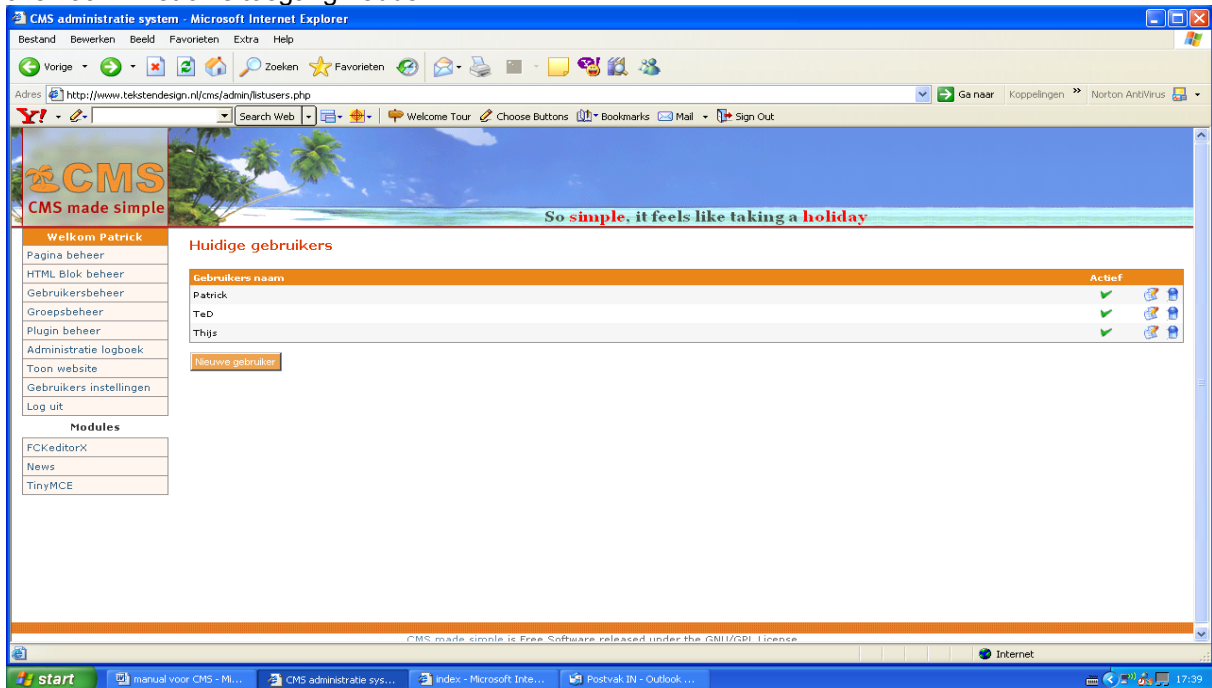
CMS administratie system - Microsoft Internet Explorer

Bestand Bewerken Beeld Favorieten Extra Help

Vorige Zoeken Favorieten

Adres http://www.tekstendesign.nl/cms/admin/listusers.php Ga naar Koppelingen Norton AntiVirus

Search Web Welcome Tour Choose Buttons Bookmarks Mail Sign Out

CMS
CMS made simple

So simple, it feels like taking a holiday

Welkom Patrick
Pagina beheer
HTML Blok beheer
Gebruikersbeheer
Groepsbeheer
Plugin beheer
Administratie logboek
Toon website
Gebruikers instellingen
Log uit
Modules
FCKeditorX
News
TinyMCE

Huidige gebruikers

| Gebruikers naam | Actief |
|---|---|
| Patrick | ✔ |
| TeD | ✔ |
| Thijs | ✔ |

Nieuwe gebruiker

CMS made simple is Free Software released under the GNU/GPL License

Internet

start manual voor CMS - Mi... CMS administratie sys... index - Microsoft Inte... Postvak IN - Outlook ... 17:39